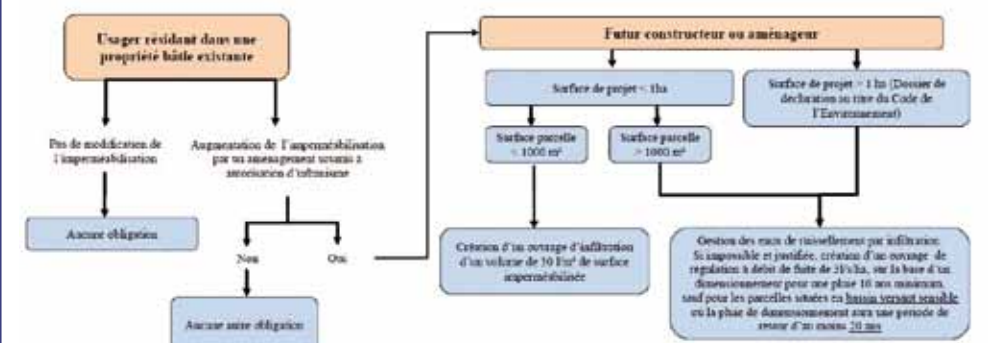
Usager résidant dans une propriété bâtie existante

Pas de modification de l'imperméabilisation

Augmentation de l'imperméabilisation par un aménagement soumis à autorisation d'urbanisme

Aucune obligation

Non

Oui

Aucune autre obligation

Futur constructeur ou aménageur

Surface de projet < 1ha

Surface de projet > 1 ha (Dossier de déclaration au titre du Code de l'Environnement)

Surface parcelle < 1000 m²

Surface parcelle > 1000 m²

Création d'un ouvrage d'infiltration d'un volume de 30 l/m² de surface imperméabilisée

Gestion des eaux de ruissellement par infiltration. Si impossible et justifiée, création d'un ouvrage de régulation à débit de fuite de 3l/s/ha, sur la base d'un dimensionnement pour une pluie 10 ans minimum, sauf pour les parcelles situées en bassin versant sensible où la pluie de dimensionnement aura une période de retour d'au moins 20 ans